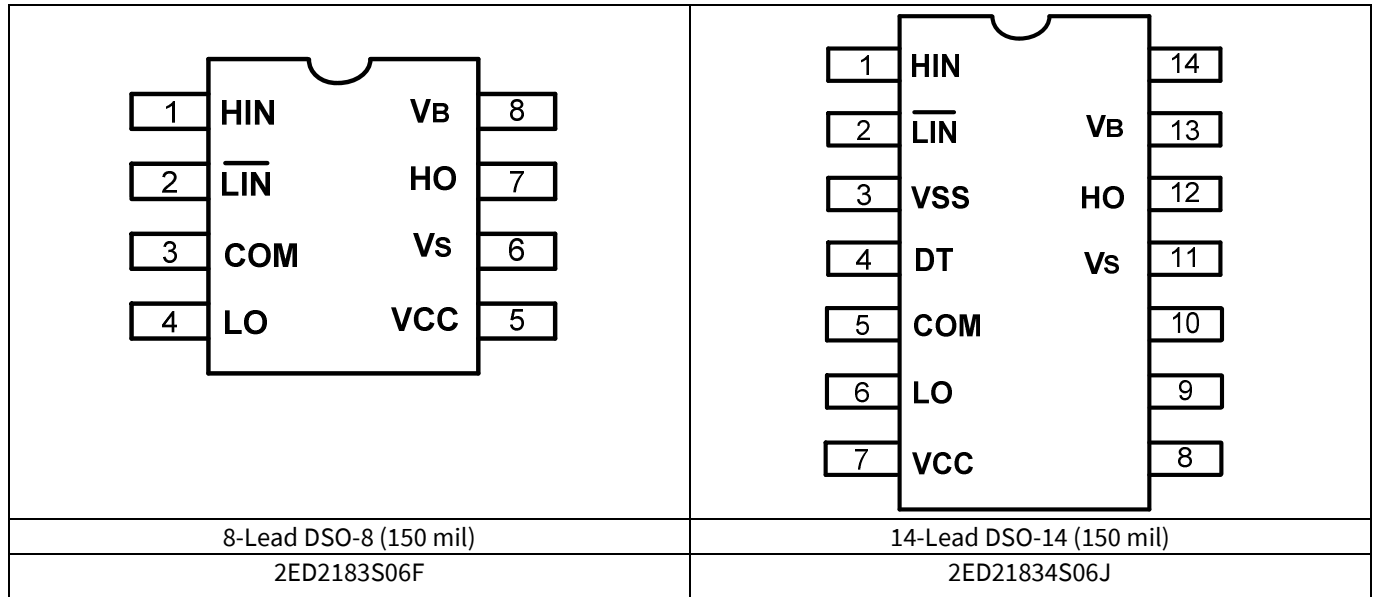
| 1 HIN $\overline{LIN}$ 2 3 COM 4 LO VB 8 HO 7 VS 6 VCC 5 | 1 HIN 2 $\overline{LIN}$ 3 VSS 4 DT 5 COM 6 LO 7 VCC 14 VB 13 HO 12 VS 11 10 9 8 |
|---|---|
| 8-Lead DSO-8 (150 mil) | 14-Lead DSO-14 (150 mil) |
| 2ED2183S06F | 2ED21834S06J |